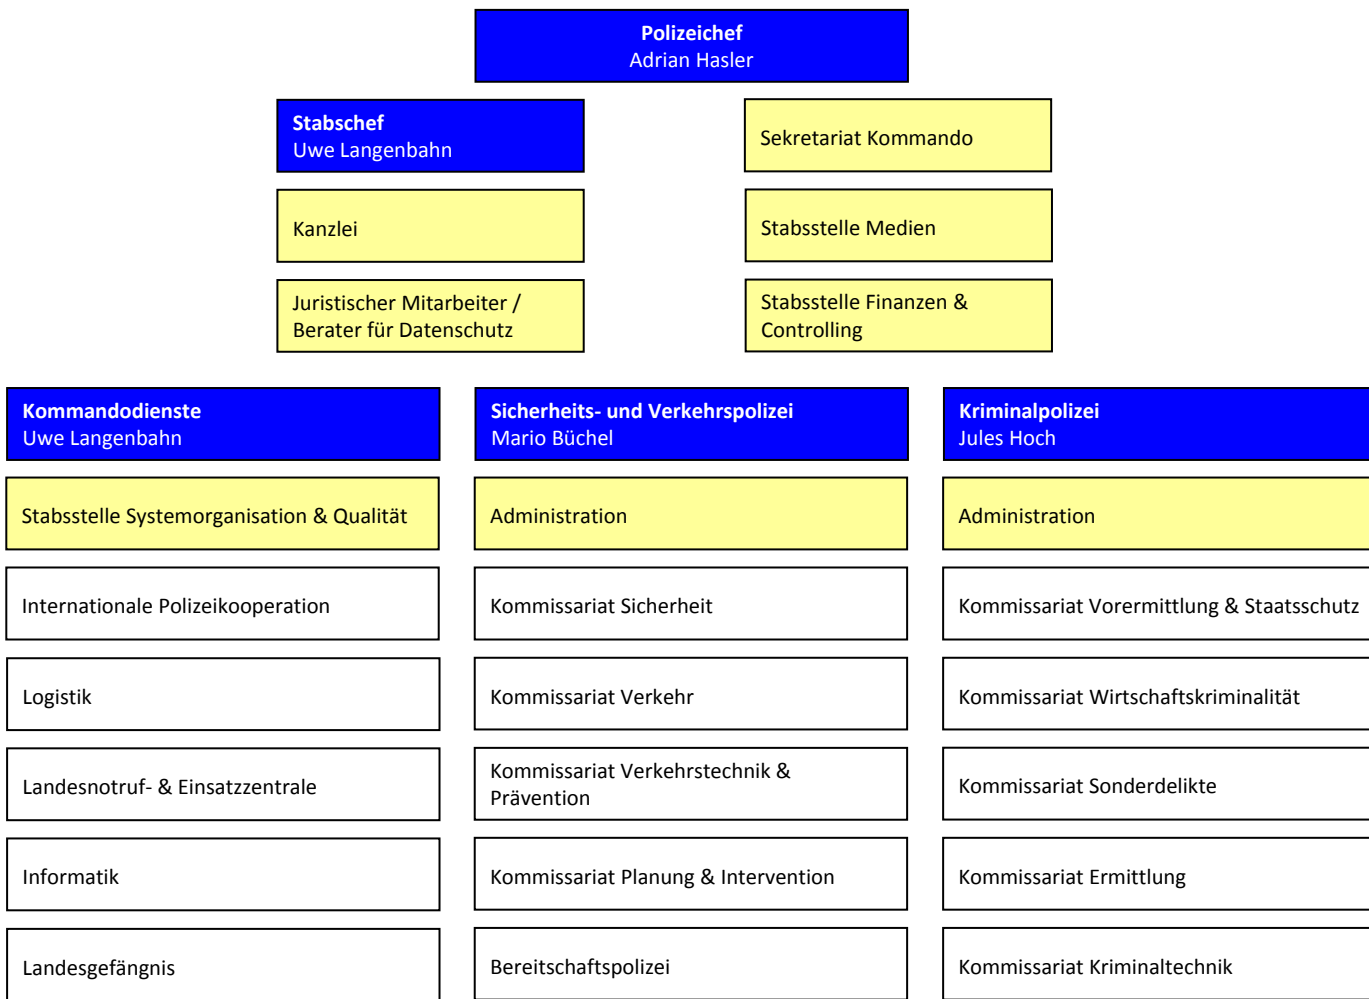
Polizeichef
Adrian Hasler

Stabschef
Uwe Langenbahn

Kanzlei

Juristischer Mitarbeiter / Berater für Datenschutz

Sekretariat Kommando

Stabsstelle Medien

Stabsstelle Finanzen & Controlling

Kommandodienste
Uwe Langenbahn

Stabsstelle Systemorganisation & Qualität

Internationale Polizeikooperation

Logistik

Landesnotruf- & Einsatzzentrale

Informatik

Landesgefängnis

Sicherheits- und Verkehrspolizei
Mario Büchel

Administration

Kommissariat Sicherheit

Kommissariat Verkehr

Kommissariat Verkehrstechnik & Prävention

Kommissariat Planung & Intervention

Bereitschaftspolizei

Kriminalpolizei
Jules Hoch

Administration

Kommissariat Votermittlung & Staatsschutz

Kommissariat Wirtschaftskriminalität

Kommissariat Sonderdelikte

Kommissariat Ermittlung

Kommissariat Kriminaltechnik